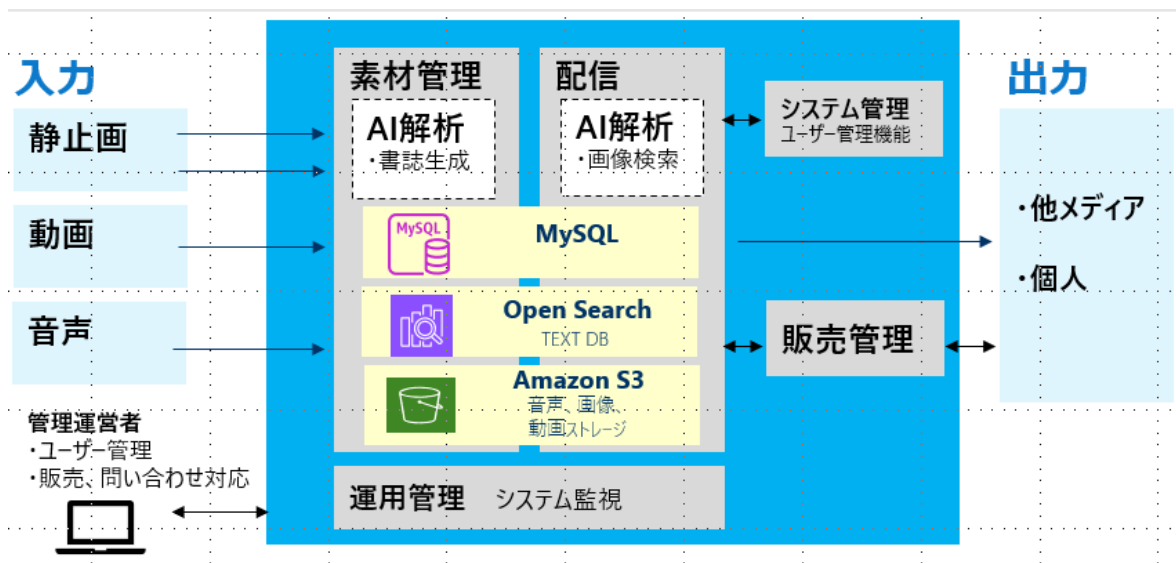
入力

静止画

動画

音声

管理運営者
・ユーザー管理
・販売、問い合わせ対応

素材管理

AI解析
・書誌生成

配信

AI解析
・画像検索

システム管理
ユーザー管理機能

MySQL

MySQL

Open Search
TEXT DB

Amazon S3
音声、画像、動画ストレージ

販売管理

運用管理　システム監視

出力

・他メディア

・個人